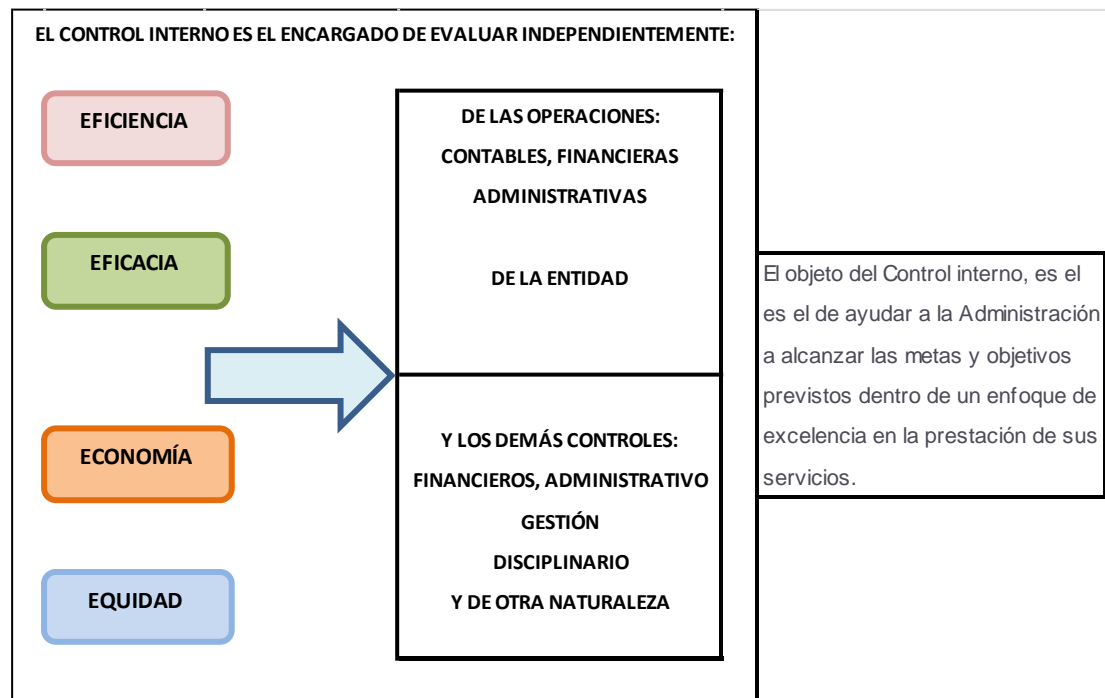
EL CONTROL INTERNO ES EL ENCARGADO DE EVALUAR INDEPENDIENTEMENTE:

EFICIENCIA

EFICACIA

ECONOMÍA

EQUIDAD

DE LAS OPERACIONES:
CONTABLES, FINANCIERAS
ADMINISTRATIVAS

DE LA ENTIDAD

Y LOS DEMÁS CONTROLES:
FINANCIEROS, ADMINISTRATIVO
GESTIÓN
DISCIPLINARIO
Y DE OTRA NATURALEZA

El objeto del Control interno, es el es el de ayudar a la Administración a alcanzar las metas y objetivos previstos dentro de un enfoque de excelencia en la prestación de sus servicios.